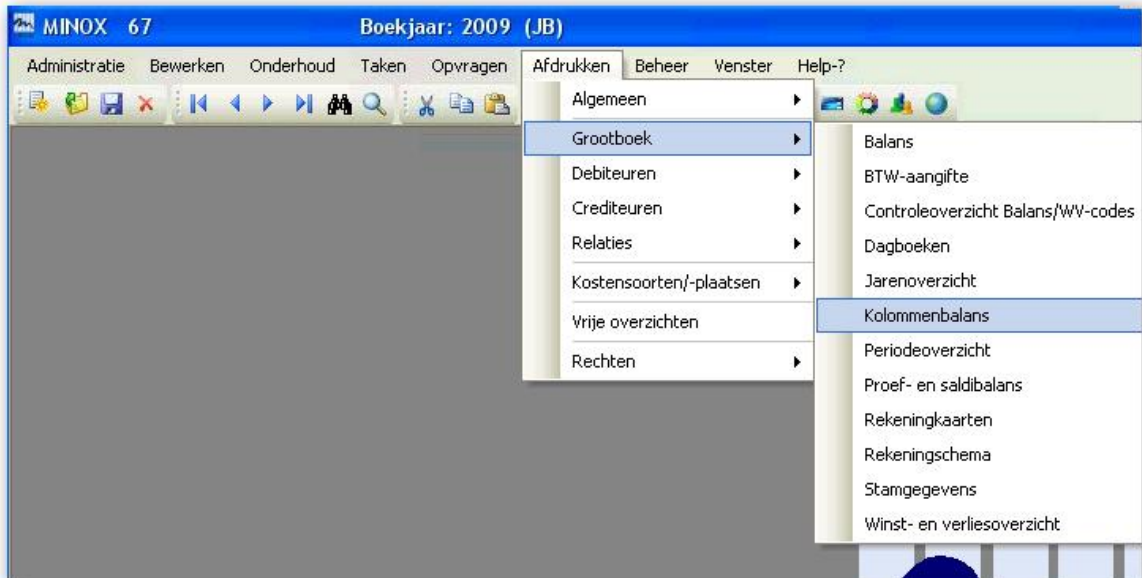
MINOX 67 Boekjaar: 2009 (JB)

Administratie Bewerken Onderhoud Taken Opvragen Afdrukken Beheer Venster Help-?

Algemeen
Grootboek
Debiteuren
Crediteuren
Relaties
Kostensoorten/-plaatsen
Vrije overzichten
Rechten

Balans
BTW-aangifte
Controleoverzicht Balans/WV-codes
Dagboeken
Jarenoverzicht
Kolommenbalans
Periodeoverzicht
Proef- en saldibalans
Rekeningkaarten
Rekeningschema
Stamgegevens
Winst- en verliesoverzicht